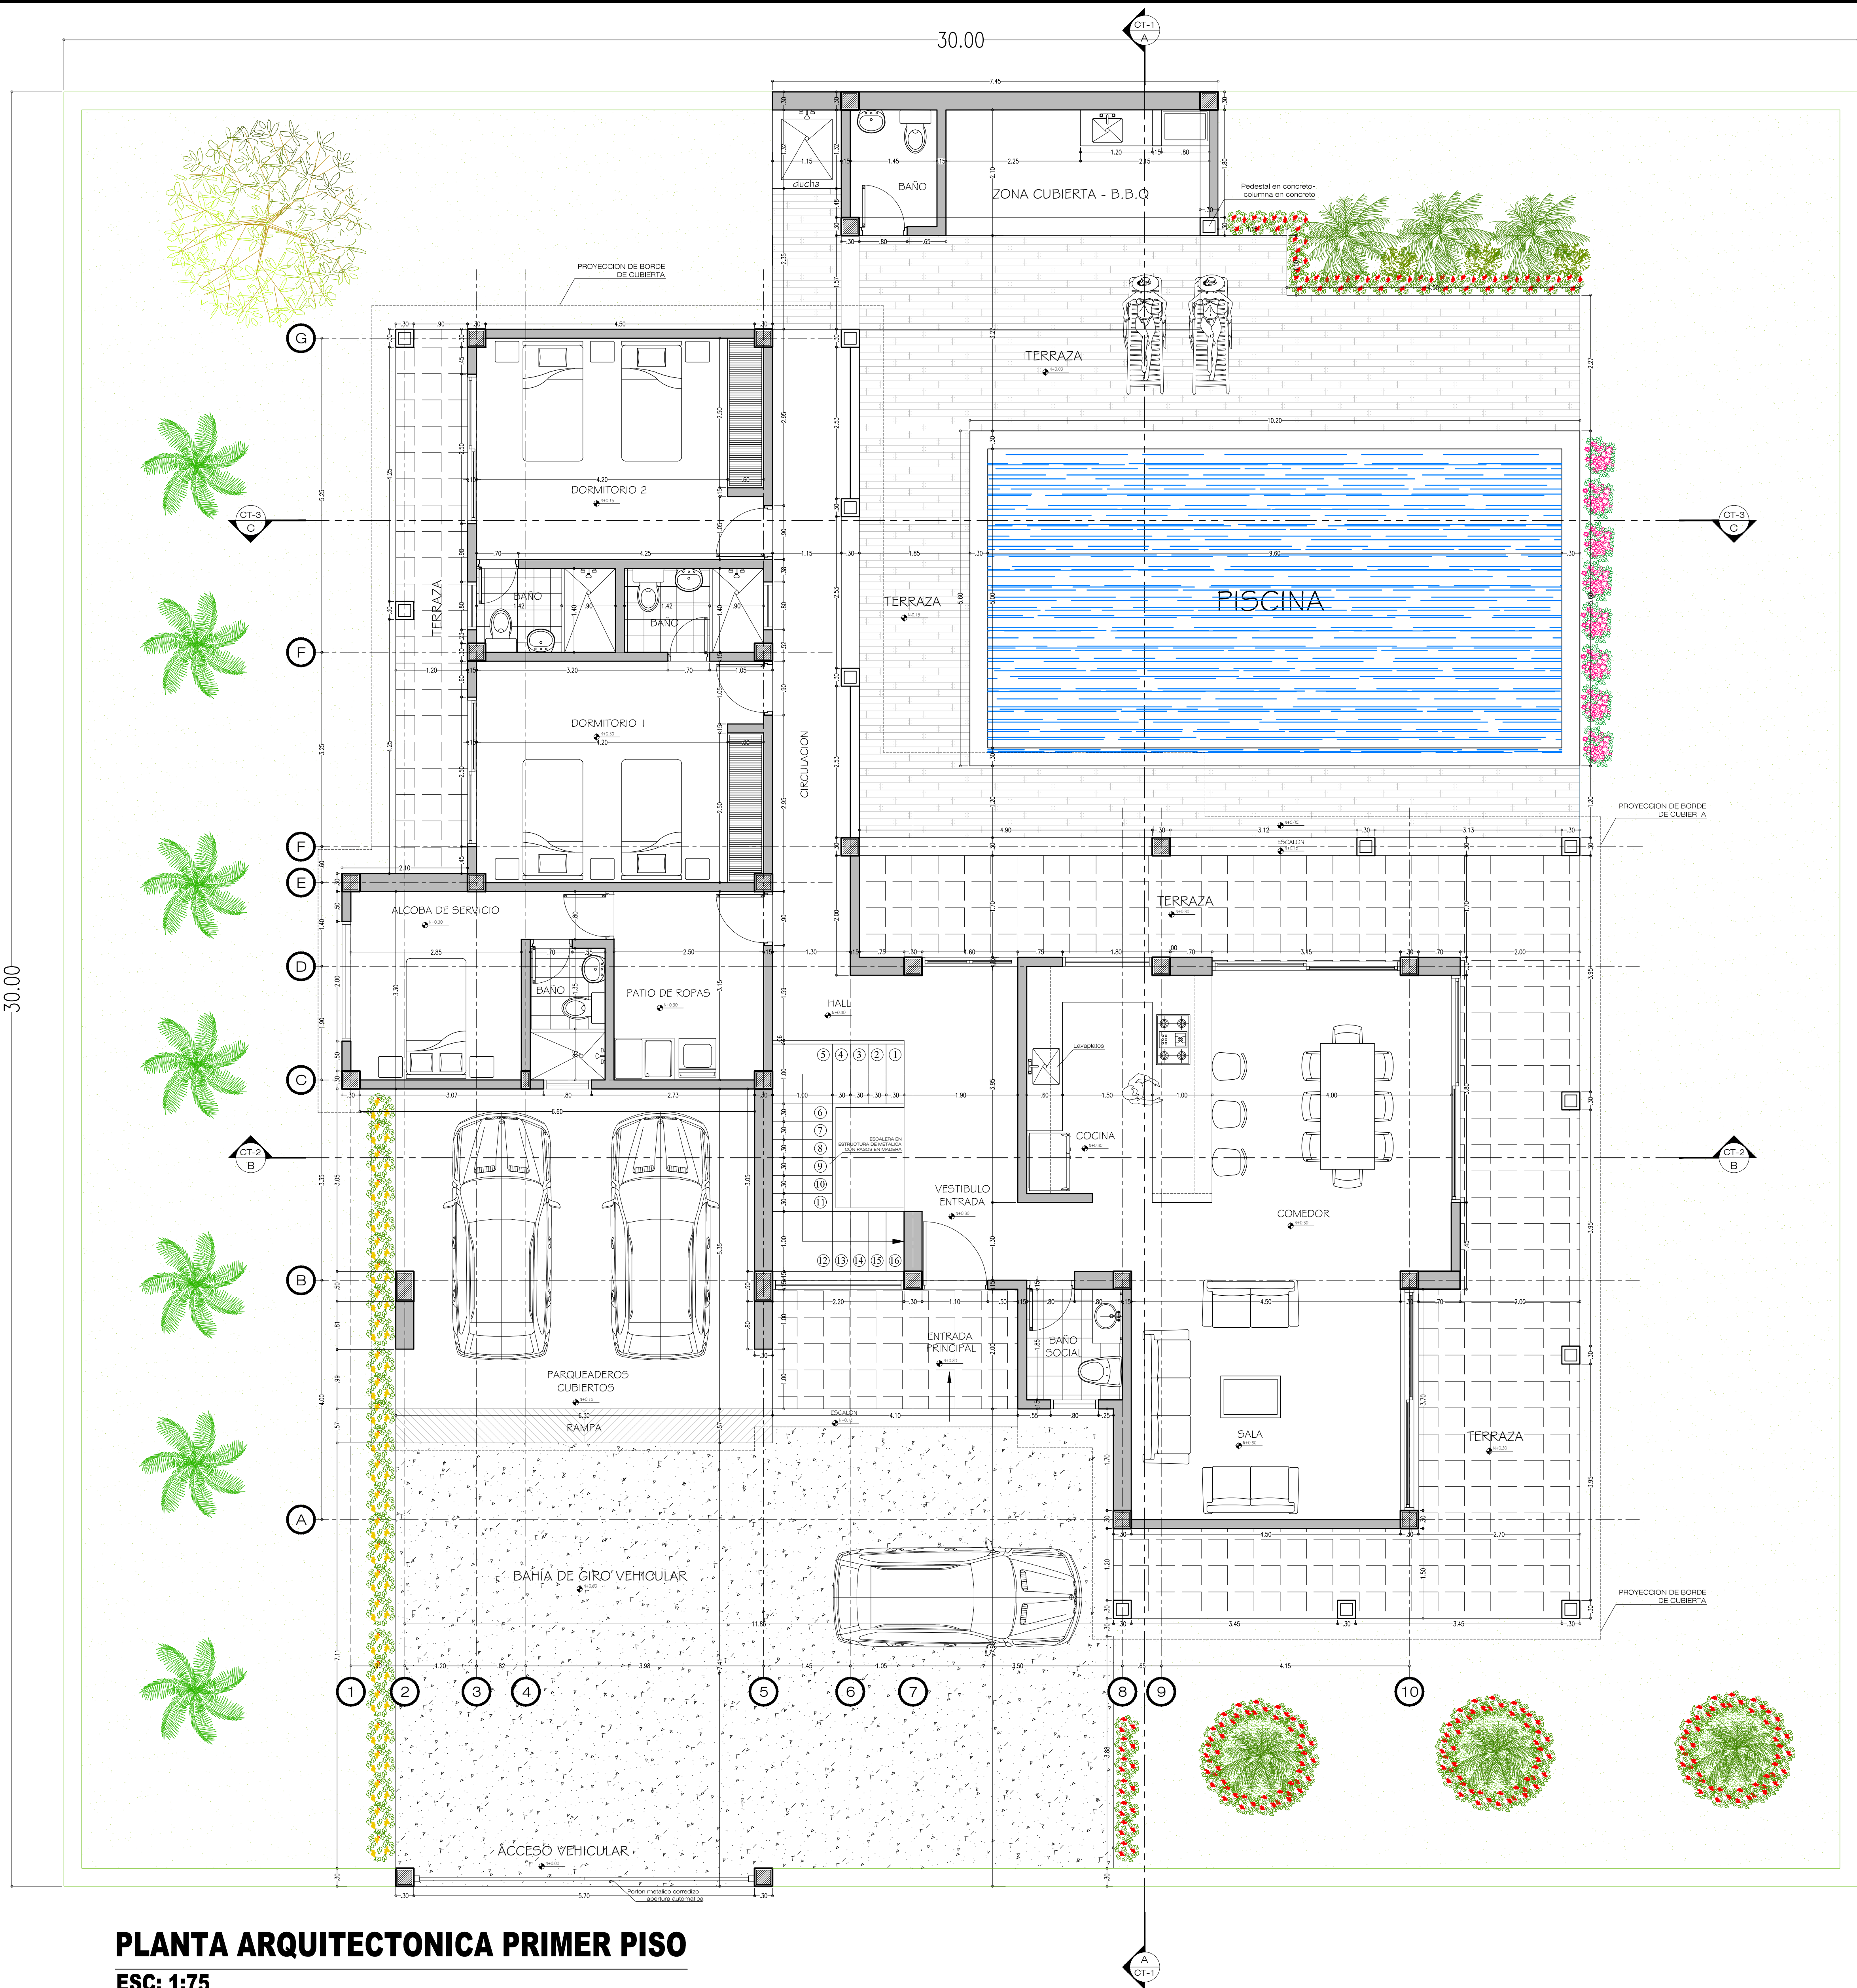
30.00

CT-1
A

7.45

BAÑO

ducha

ZONA CUBIERTA - B.B.Q

Pedestal en concreto-
columna en concreto

PROYECCION DE BORDE
DE CUBIERTA

TERRAZA

10.20

DORMITORIO 2

BAÑO

BAÑO

TERRAZA

TERRAZA

PISCINA

CT-3
C

CT-3
C

DORMITORIO 1

CIRCULACION

PROYECCION DE BORDE
DE CUBIERTA

ESCALON

TERRAZA

ALCOBA DE SERVICIO

BAÑO

PATIO DE ROPAS

HALL

Lavaplatos

COCINA

COMEDOR

ESCALERA EN
ESTRUCTURA DE METALICA
CON PASOS EN MADERA

VESTIBULO
ENTRADA

CT-2
B

CT-2
B

G

F

F

E

D

C

B

A

30.00

PARQUEADEROS
CUBIERTOS

RAMPA

ENTRADA
PRINCIPAL

BAÑO
SOCIAL

SALA

TERRAZA

ESCALON

BAHÍA DE GIRO VEHICULAR

PROYECCION DE BORDE
DE CUBIERTA

1 2 3 4 5 6 7 8 9 10

ACCESO VEHICULAR

Porton metalico corredizo -
apertura automatica

5.70

A
CT-1

PLANTA ARQUITECTONICA PRIMER PISO

ESC: 1:75